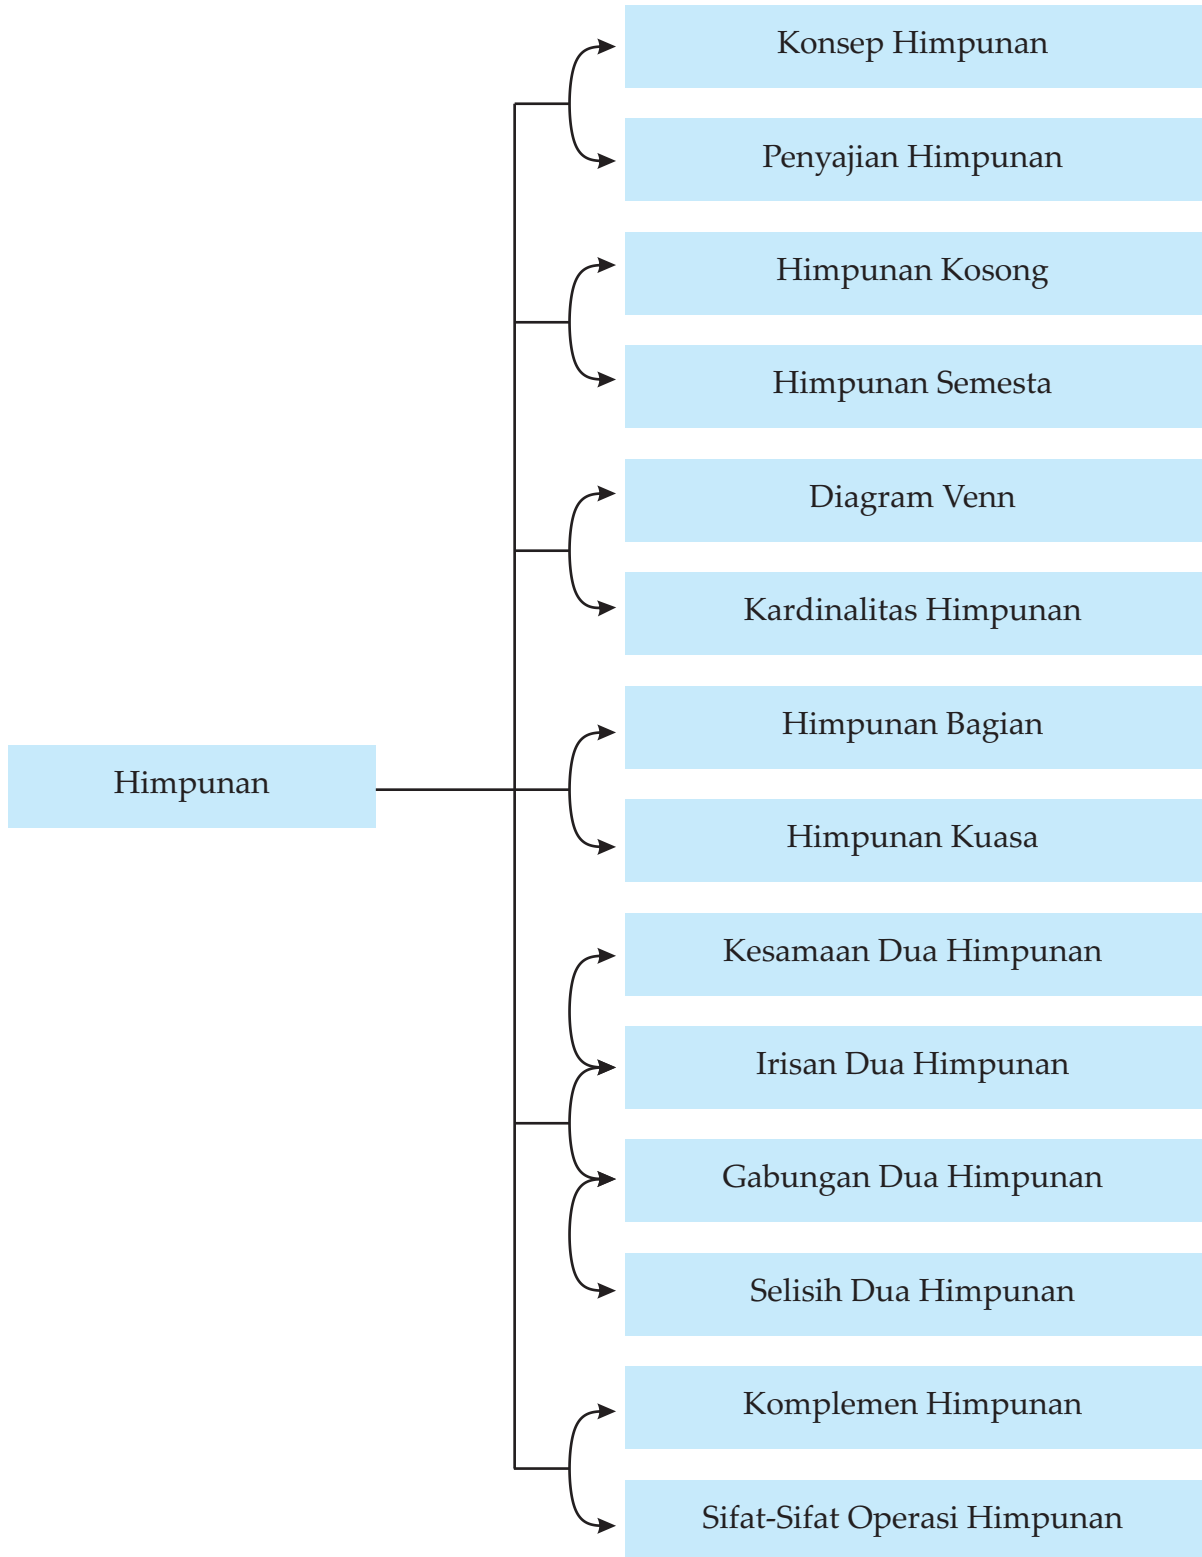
Himpunan

Konsep Himpunan

Penyajian Himpunan

Himpunan Kosong

Himpunan Semesta

Diagram Venn

Kardinalitas Himpunan

Himpunan Bagian

Himpunan Kuasa

Kesamaan Dua Himpunan

Irisan Dua Himpunan

Gabungan Dua Himpunan

Selisih Dua Himpunan

Komplemen Himpunan

Sifat-Sifat Operasi Himpunan